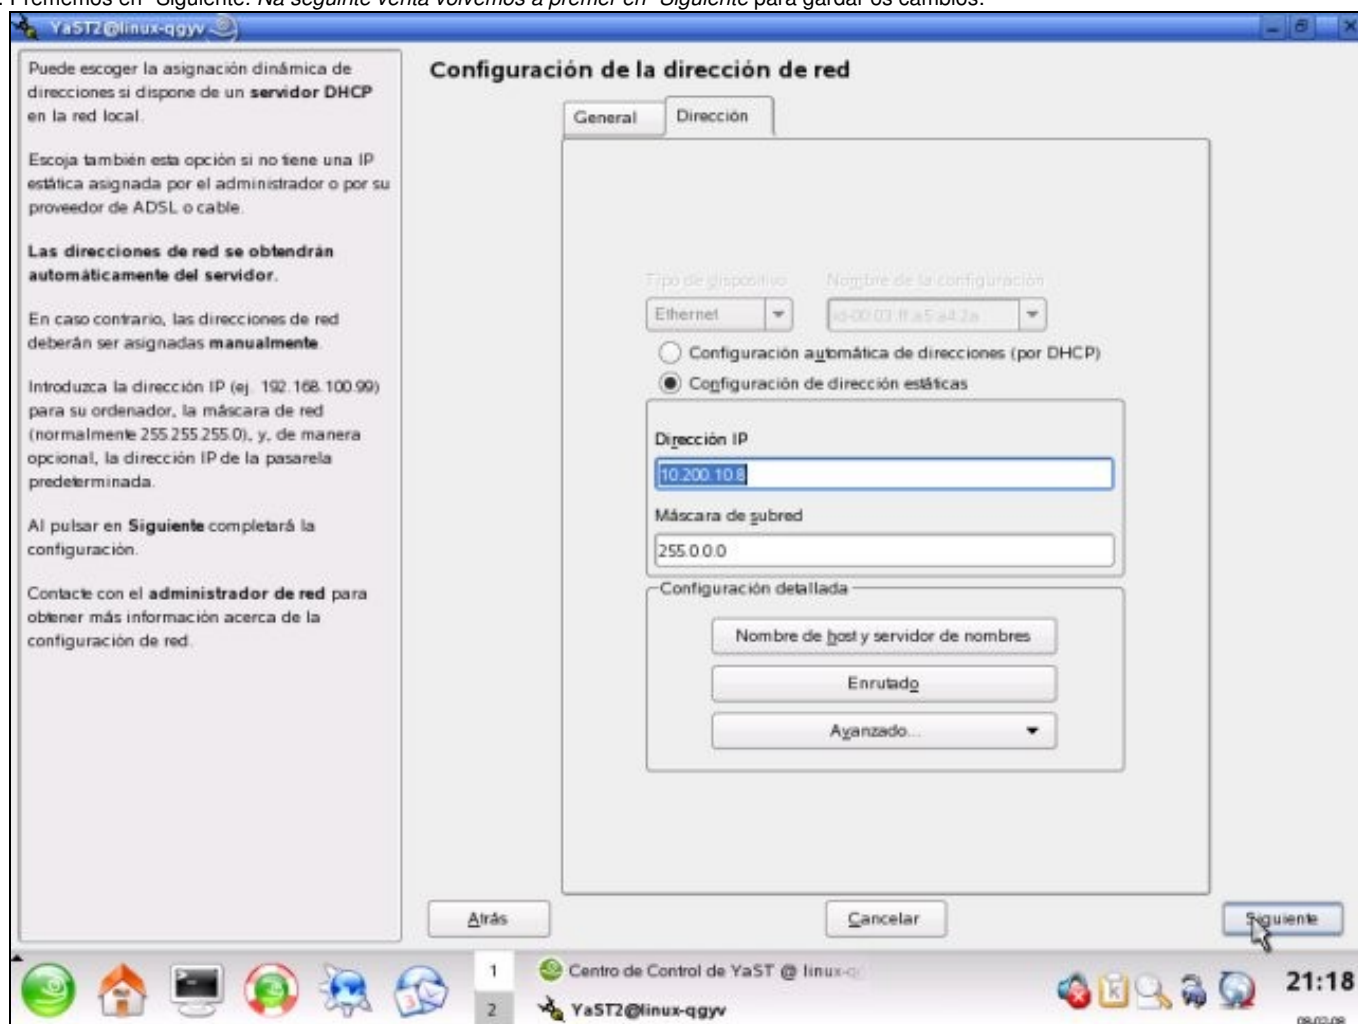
. Premèmos en "Siguiente". Na seguinte venta volvemos a premer en "Siguiente" para gardar os cambios.

YaST2@linux-qgyv

Puede escoger la asignación dinámica de direcciones si dispone de un servidor DHCP en la red local.

Escoja también esta opción si no tiene una IP estática asignada por el administrador o por su proveedor de ADSL o cable.

Las direcciones de red se obtendrán automáticamente del servidor.

En caso contrario, las direcciones de red deberán ser asignadas manualmente.

Introduzca la dirección IP (ej. 192.168.100.99) para su ordenador, la máscara de red (normalmente 255.255.255.0), y, de manera opcional, la dirección IP de la pasarela predeterminada.

Al pulsar en Siguiente completará la configuración.

Contacte con el administrador de red para obtener más información acerca de la configuración de red.

Configuración de la dirección de red

General | Dirección

Tipo de dispositivo
Ethernet
Nombre de la configuración
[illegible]

Configuración automática de direcciones (por DHCP)
Configuración de dirección estáticas

Dirección IP
10.200.10.8

Máscara de subred
255.0.0.0

Configuración detallada
Nombre de host y servidor de nombres
Enrutado
Avanzado...

Atrás
Cancelar
Siguiente

1
2
Centro de Control de YaST @ linux-q
YaST2@linux-qgyv
21:18
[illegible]